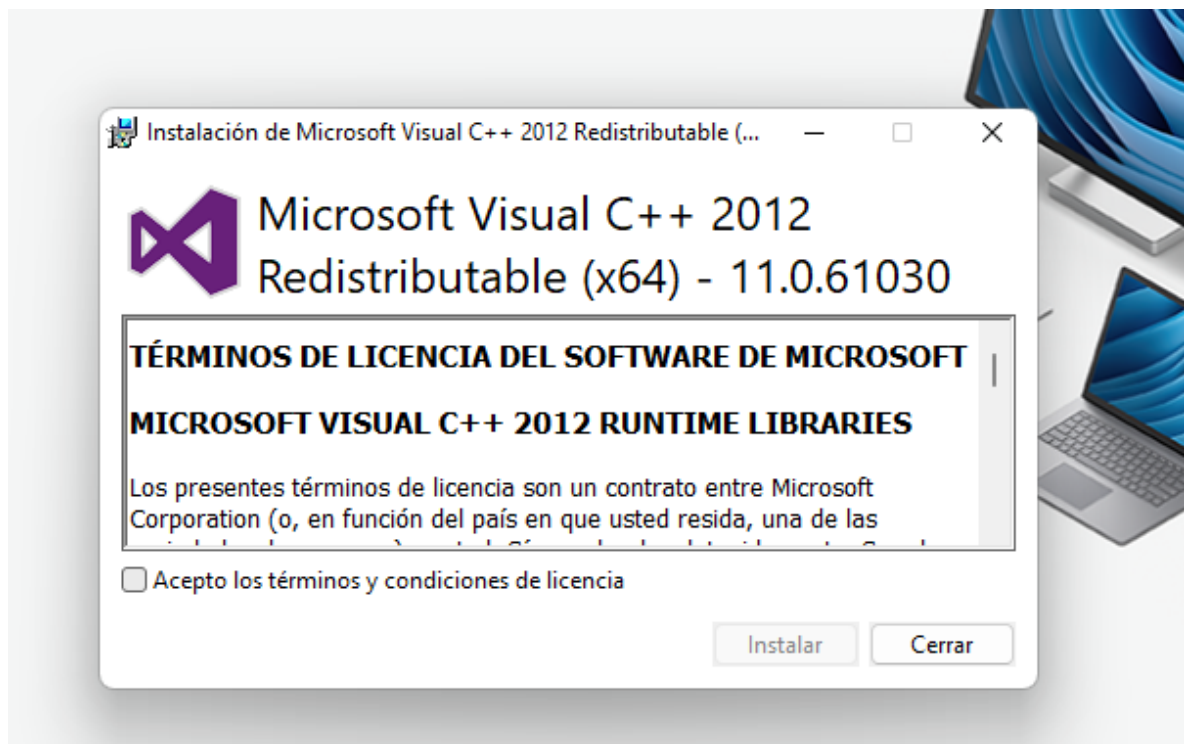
Instalación de Microsoft Visual C++ 2012 Redistributable (...

Microsoft Visual C++ 2012 Redistributable (x64) - 11.0.61030

TÉRMINOS DE LICENCIA DEL SOFTWARE DE MICROSOFT

MICROSOFT VISUAL C++ 2012 RUNTIME LIBRARIES

Los presentes términos de licencia son un contrato entre Microsoft Corporation (o, en función del país en que usted resida, una de las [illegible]

Acepto los términos y condiciones de licencia

Instalar

Cerrar